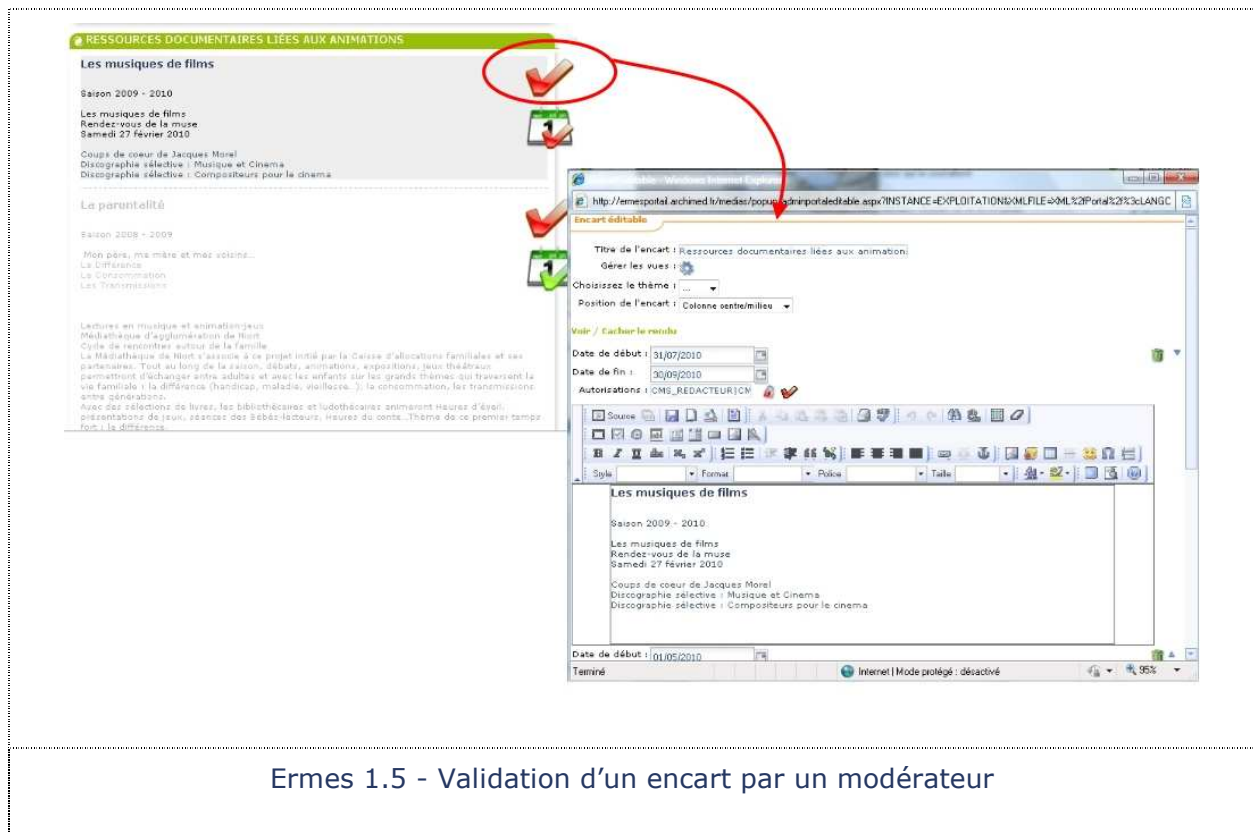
RESSOURCES DOCUMENTAIRES LIÉES AUX ANIMATIONS

Les musiques de films

Saison 2009 - 2010

Les musiques de films
Rendez-vous de la muse
Samedi 27 février 2010

Coups de coeur de Jacques Morel
Discographie sélective : Musique et Cinema
Discographie sélective : Compositeurs pour le cinema

La parentalité

Saison 2008 - 2009

Mon père, ma mère et mes voisins...
La Différence
La Consommation
Les Transmissions

Lectures en musique et animation-jeux
Médiathèque d'agglomération de Niort
Cycle de rencontres autour de la famille
La Médiathèque de Niort s'associe à ce projet initié par la Caisse d'allocations familiales et ses partenaires. Tout au long de la saison, débats, animations, expositions, jeux théâtreux permettront d'échanger entre adultes et avec les enfants sur les grands thèmes qui traversent la vie familiale : la différence (handicap, maladie, vieillesse...), la consommation, les transmissions entre générations.
Avec des sélections de livres, les bibliothécaires et ludothécaires animeront Heures d'éveil, présentations de jeux, séances des Bébés-lecteurs, Heures du conte...Thème de ce premier temps fort : la différence.

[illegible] - Windows Internet Explorer
http://ermesportail.archimed.fr/medias/popup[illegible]adminportaleditable.aspx?INSTANCE=EXPLOITATION&XMLFILE=XML%2fPortal%2f%3cLANGC

Encart éditable

Titre de l'encart : Ressources documentaires liées aux animation
Gérer les vues :
Choisissez le thème : ...
Position de l'encart : Colonne centre/milieu

Voir / Cacher le rendu

Date de début : 31/07/2010
Date de fin : 30/09/2010
Autorisations : CMS_REDACTEUR|CM

Source
Style Format Police Taille

Les musiques de films

Saison 2009 - 2010

Les musiques de films
Rendez-vous de la muse
Samedi 27 février 2010

Coups de coeur de Jacques Morel
Discographie sélective : Musique et Cinema
Discographie sélective : Compositeurs pour le cinema

Date de début : 01/05/2010

Terminé
Internet | Mode protégé : désactivé
95%

Ermes 1.5 - Validation d'un encart par un modérateur